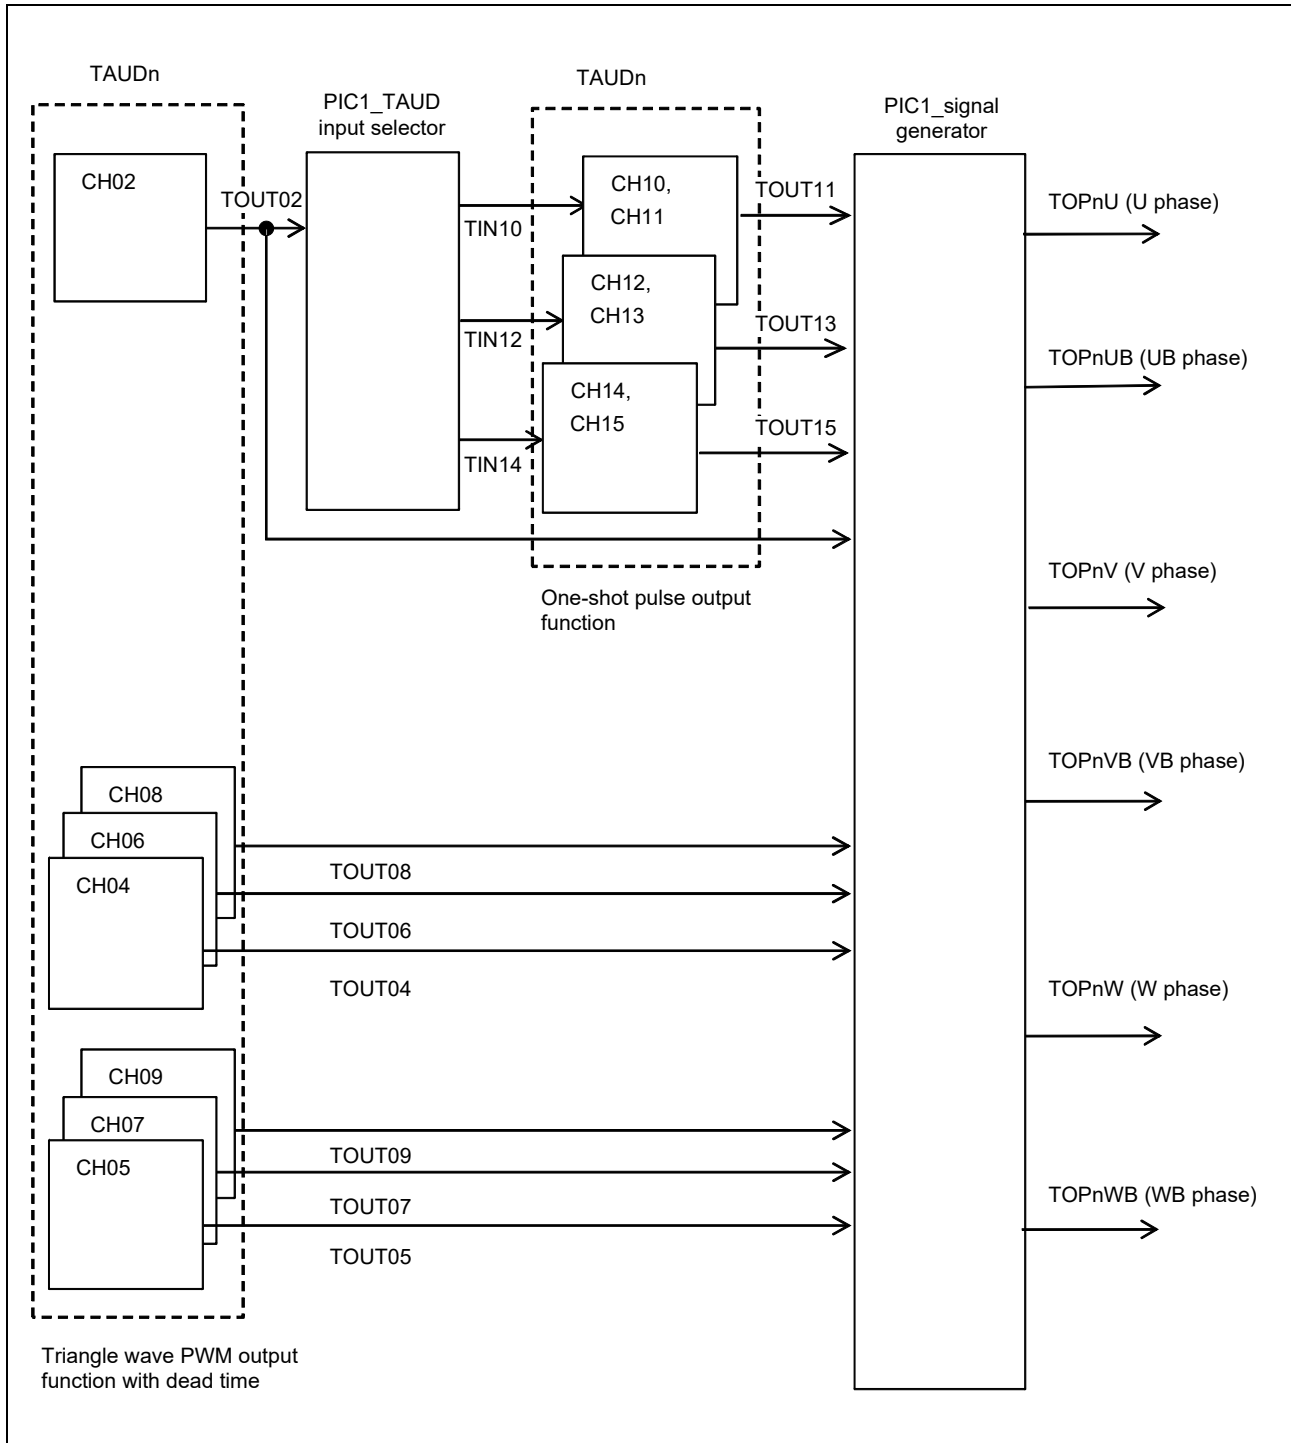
TAUDn

CH02

TOUT02

PIC1_TAUD input selector

TIN10

TIN12

TIN14

TAUDn

CH10, CH11

CH12, CH13

CH14, CH15

TOUT11

TOUT13

TOUT15

One-shot pulse output function

PIC1_signal generator

TOPnU (U phase)

TOPnUB (UB phase)

TOPnV (V phase)

TOPnVB (VB phase)

TOPnW (W phase)

TOPnWB (WB phase)

CH08

CH06

CH04

TOUT08

TOUT06

TOUT04

CH09

CH07

CH05

TOUT09

TOUT07

TOUT05

Triangle wave PWM output function with dead time